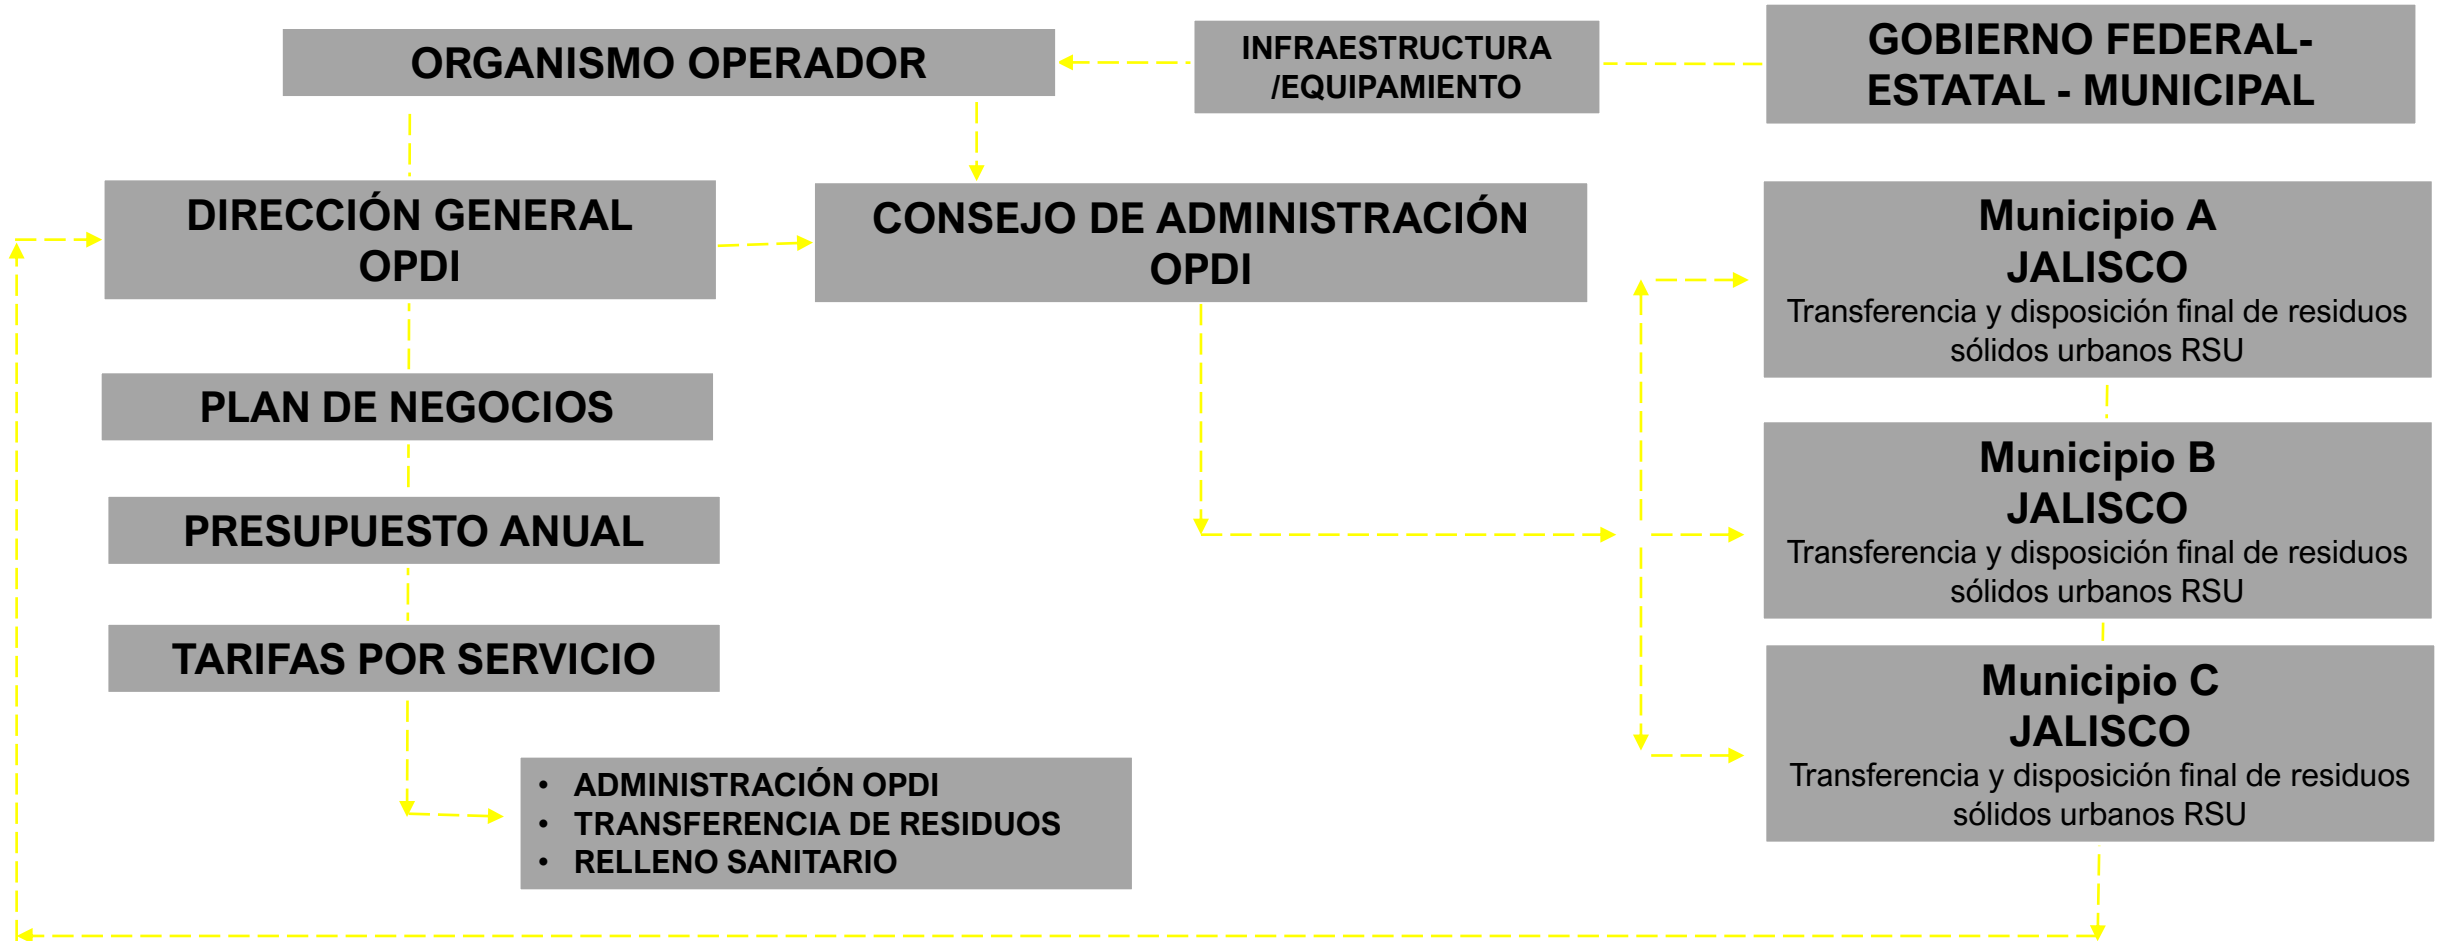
ORGANISMO OPERADOR

INFRAESTRUCTURA /EQUIPAMIENTO

GOBIERNO FEDERAL- ESTATAL - MUNICIPAL

DIRECCIÓN GENERAL OPDI

CONSEJO DE ADMINISTRACIÓN OPDI

Municipio A JALISCO
Transferencia y disposición final de residuos sólidos urbanos RSU

PLAN DE NEGOCIOS

Municipio B JALISCO
Transferencia y disposición final de residuos sólidos urbanos RSU

PRESUPUESTO ANUAL

TARIFAS POR SERVICIO

Municipio C JALISCO
Transferencia y disposición final de residuos sólidos urbanos RSU

- ADMINISTRACIÓN OPDI
- TRANSFERENCIA DE RESIDUOS
- RELLENO SANITARIO